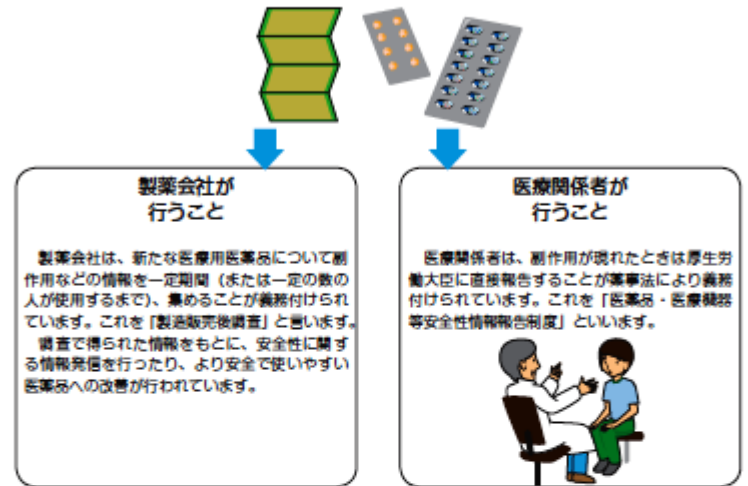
製薬会社が
行うこと

製薬会社は、新たな医療用医薬品について副作用などの情報を一定期間（または一定の数の人が使用するまで）、集めることが義務付けられています。これを「製造販売後調査」と言います。
調査で得られた情報をもとに、安全性に関する情報発信を行ったり、より安全で使いやすい医薬品への改善が行われています。

医療関係者が
行うこと

医療関係者は、副作用が現れたときは厚生労働大臣に直接報告することが薬事法により義務付けられています。これを「医薬品・医療機器等安全性情報報告制度」といいます。